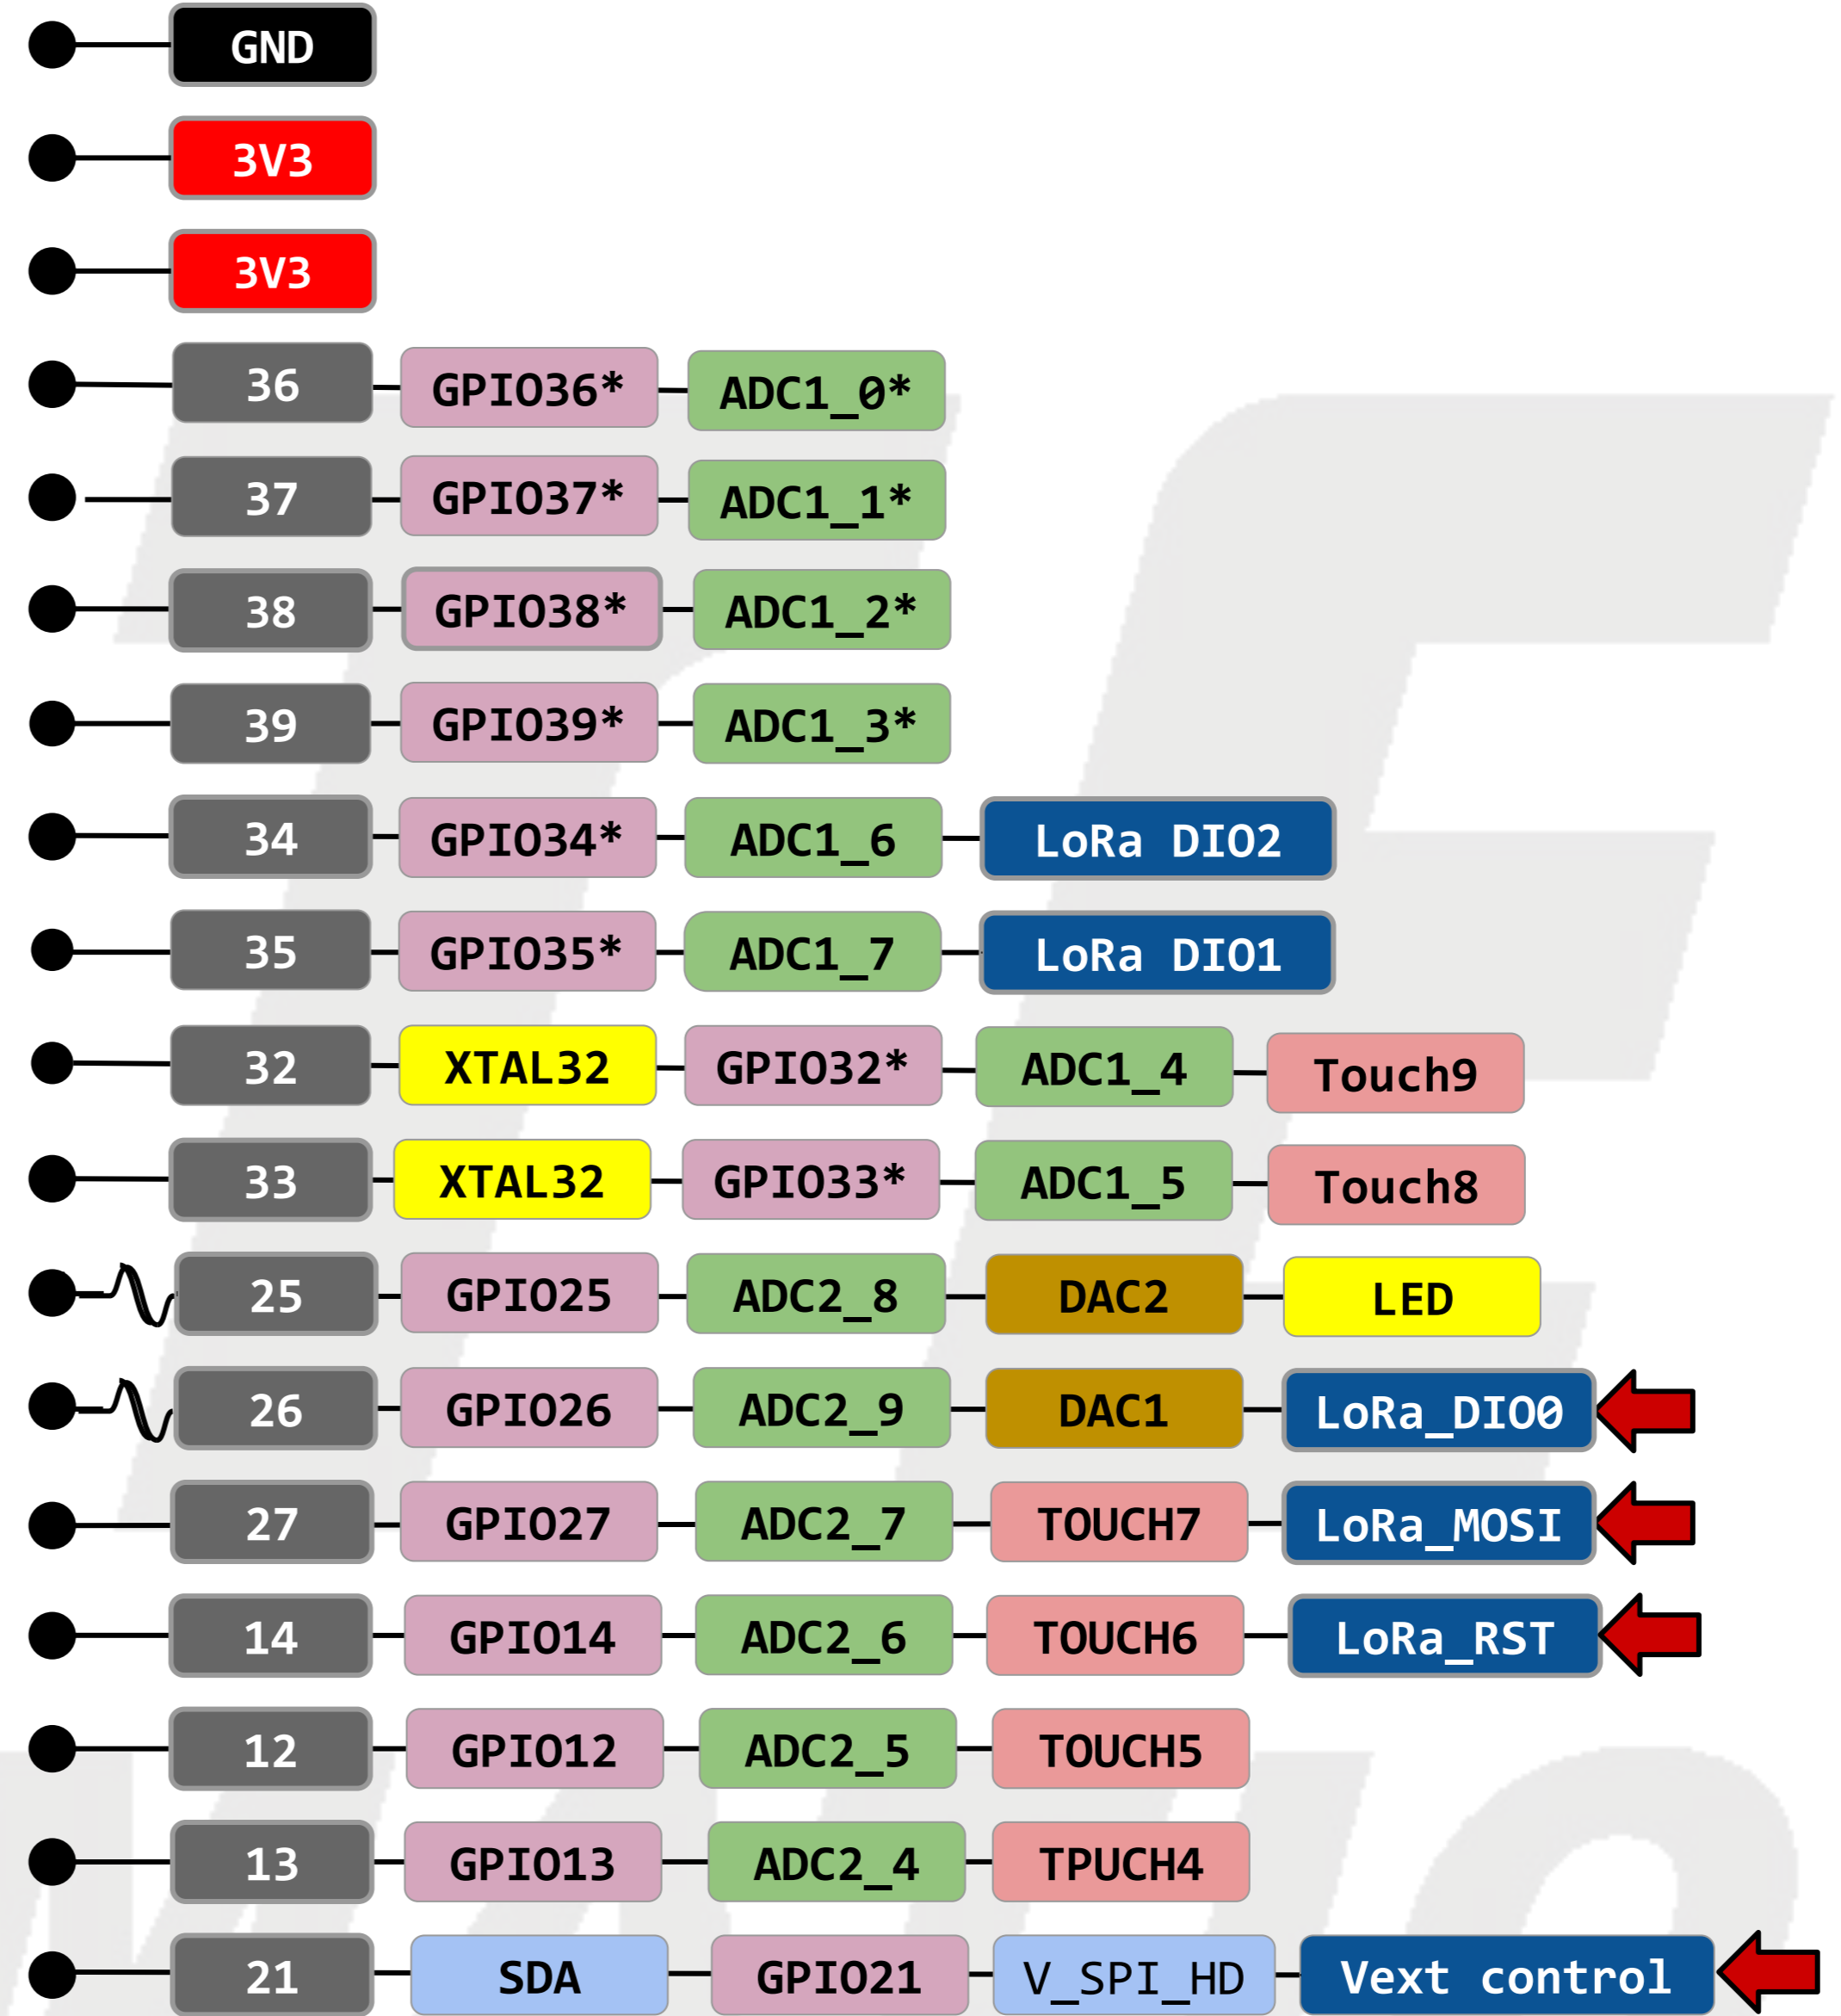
GND
3V3
3V3
36 GPIO36* ADC1_0*
37 GPIO37* ADC1_1*
38 GPIO38* ADC1_2*
39 GPIO39* ADC1_3*
34 GPIO34* ADC1_6 LoRa DIO2
35 GPIO35* ADC1_7 LoRa DIO1
32 XTAL32 GPIO32* ADC1_4 Touch9
33 XTAL32 GPIO33* ADC1_5 Touch8
25 GPIO25 ADC2_8 DAC2 LED
26 GPIO26 ADC2_9 DAC1 LoRa_DIO0
27 GPIO27 ADC2_7 TOUCH7 LoRa_MOSI
14 GPIO14 ADC2_6 TOUCH6 LoRa_RST
12 GPIO12 ADC2_5 TOUCH5
13 GPIO13 ADC2_4 TPUCH4
21 SDA GPIO21 V_SPI_HD Vext control